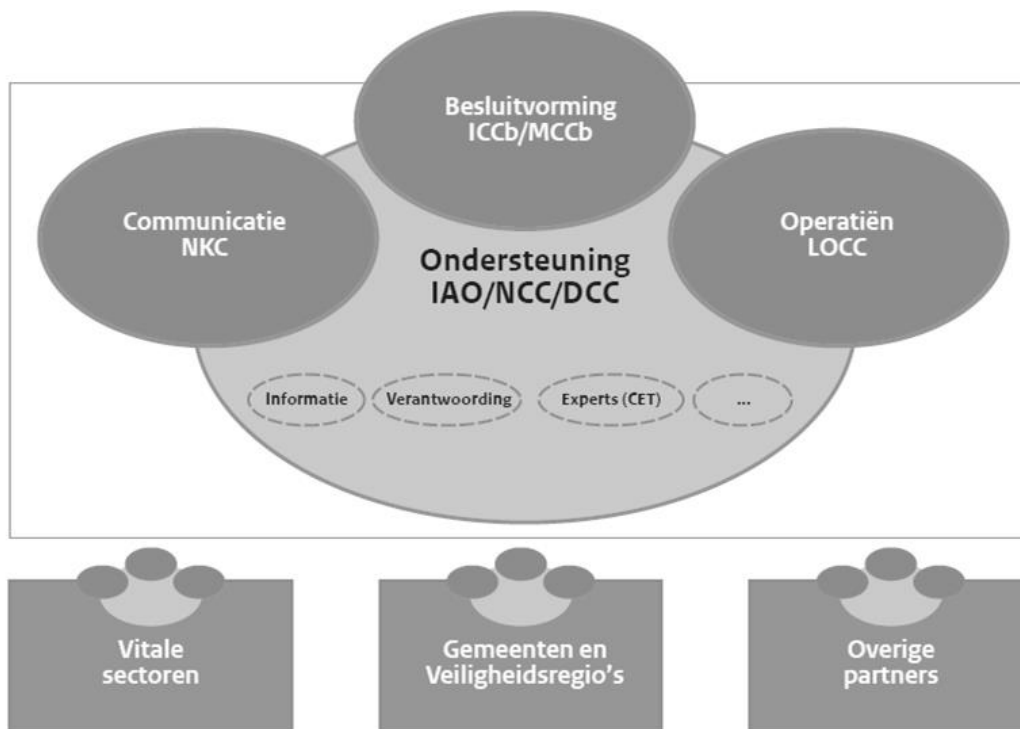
Besluitvorming
ICCb/MCCb

Communicatie
NKC

Operatiën
LOCC

Ondersteuning
IAO/NCC/DCC

Informatie

Verantwoording

Experts (CET)

...

Vitale sectoren

Gemeenten en Veiligheidsregio's

Overige partners